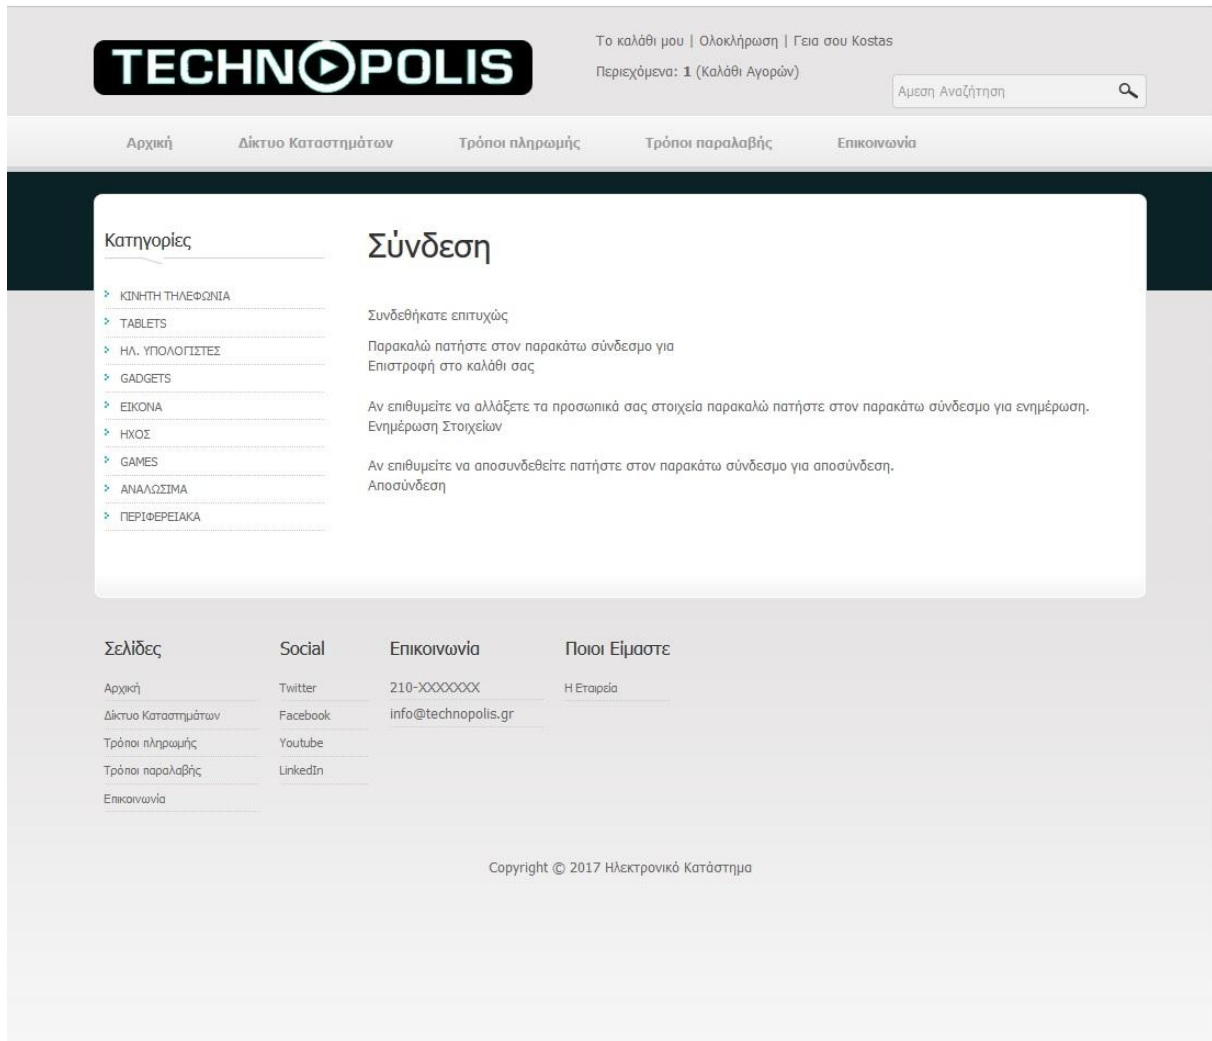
TECHNOPOLIS

Το καλάθι μου | Ολοκλήρωση | Γεια σου Kostas
Περιεχόμενα: 1 (Καλάθι Αγορών)

Αμεση Αναζήτηση

Αρχική Δίκτυο Καταστημάτων Τρόποι πληρωμής Τρόποι παραλαβής Επικοινωνία

Κατηγορίες

ΚΙΝΗΤΗ ΤΗΛΕΦΩΝΙΑ
TABLETS
ΗΛ. ΥΠΟΛΟΓΙΣΤΕΣ
GADGETS
ΕΙΚΟΝΑ
ΗΧΟΣ
GAMES
ΑΝΑΛΩΣΙΜΑ
ΠΕΡΙΦΕΡΕΙΑΚΑ

Σύνδεση

Συνδεθήκατε επιτυχώς

Παρακαλώ πατήστε στον παρακάτω σύνδεσμο για
Επιστροφή στο καλάθι σας

Αν επιθυμείτε να αλλάξετε τα προσωπικά σας στοιχεία παρακαλώ πατήστε στον παρακάτω σύνδεσμο για ενημέρωση.
Ενημέρωση Στοιχείων

Αν επιθυμείτε να αποσυνδεθείτε πατήστε στον παρακάτω σύνδεσμο για αποσύνδεση.
Αποσύνδεση

Σελίδες
Αρχική
Δίκτυο Καταστημάτων
Τρόποι πληρωμής
Τρόποι παραλαβής
Επικοινωνία

Social
Twitter
Facebook
Youtube
LinkedIn

Επικοινωνία
210-XXXXXXX
info@technopolis.gr

Ποιοι Είμαστε
Η Εταιρεία

Copyright © 2017 Ηλεκτρονικό Κατάστημα